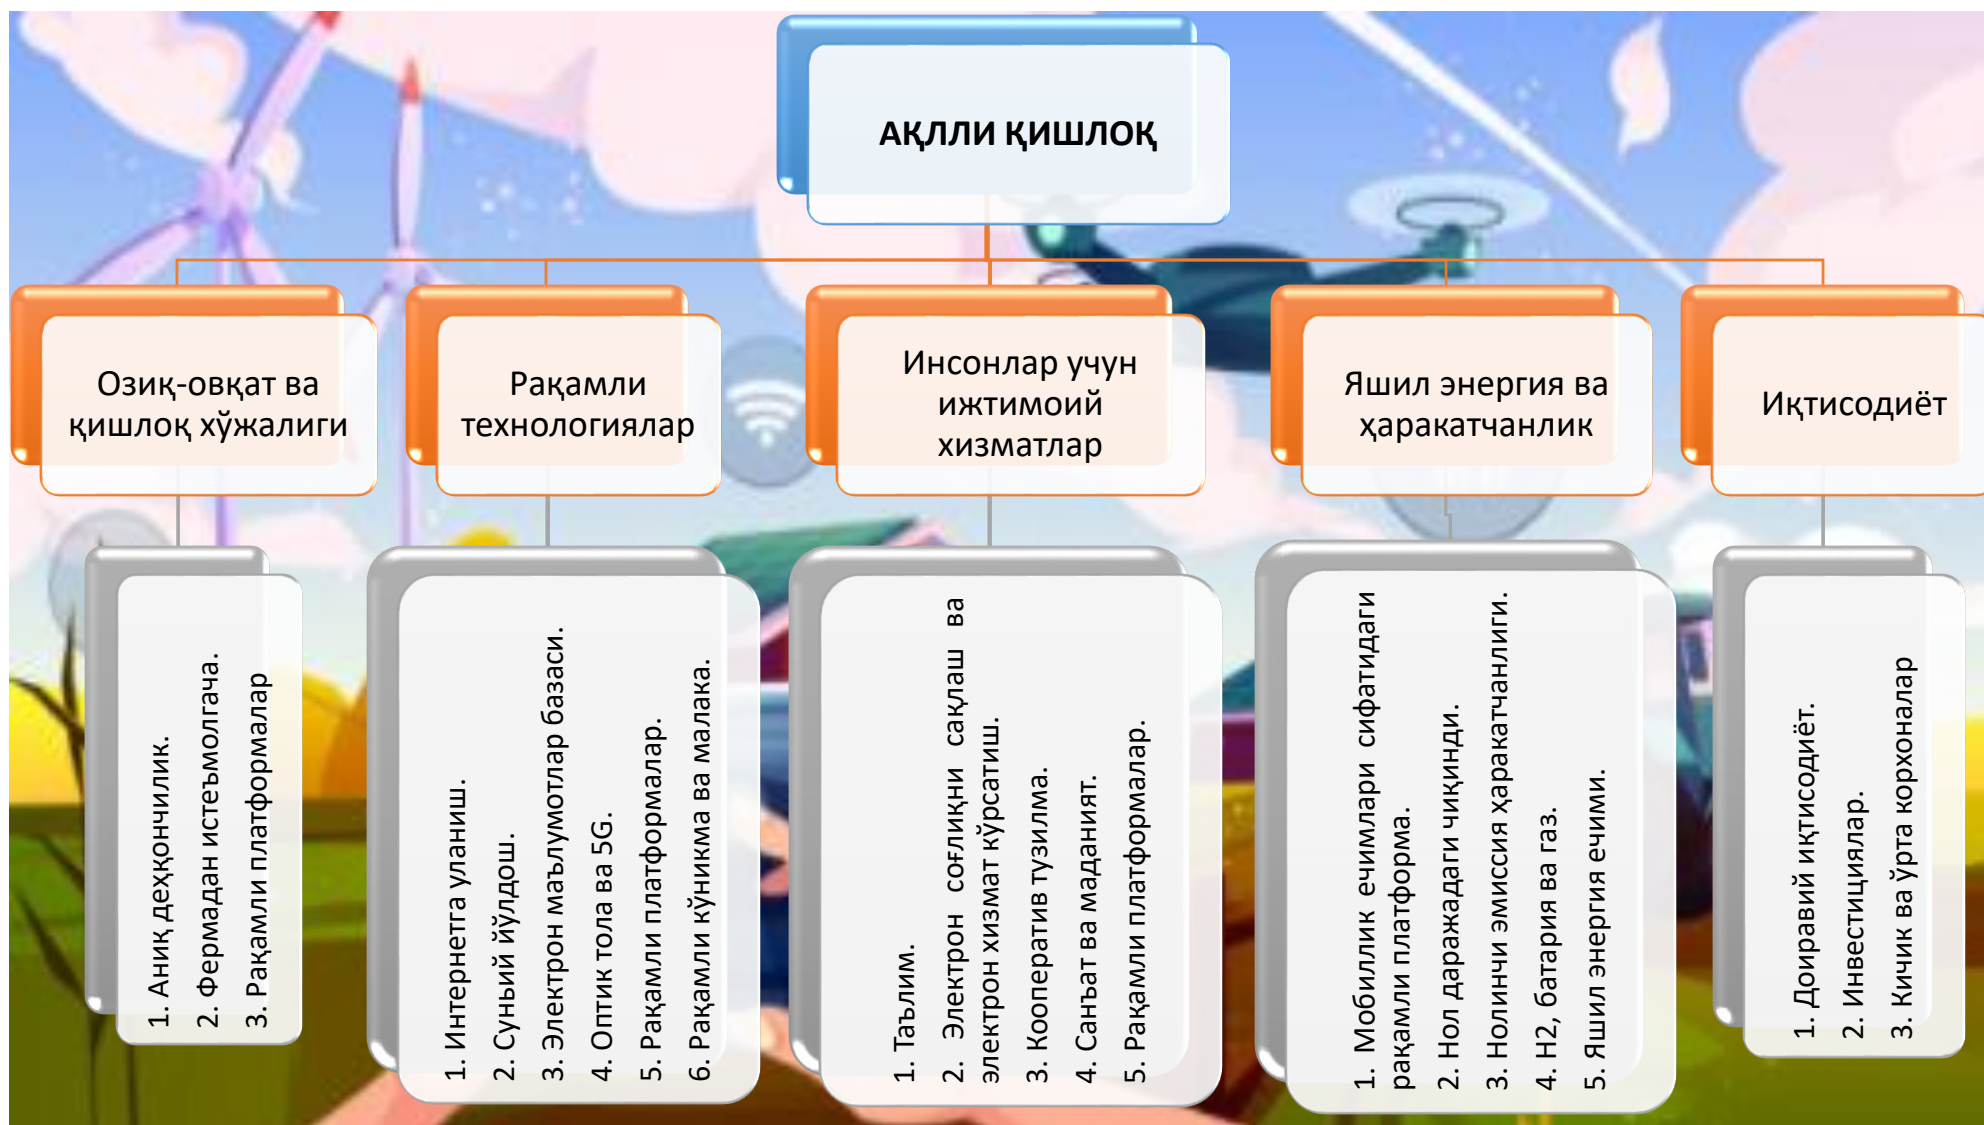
АҚЛЛИ ҚИШЛОҚ

Озиқ-овқат ва қишлоқ хўжалиги

1. Аниқ деҳқончилик.
2. Фермадан истеъмолгача.
3. Рақамли платформалар

Рақамли технологиялар

1. Интернетга уланиш.
2. Сунъий йўлдош.
3. Электрон маълумотлар базаси.
4. Оптик тола ва 5G.
5. Рақамли платформалар.
6. Рақамли кўникма ва малака.

Инсонлар учун ижтимоий хизматлар

1. Таълим.
2. Электрон соғлиқни сақлаш ва электрон хизмат кўрсатиш.
3. Кооператив тузилма.
4. Санъат ва маданият.
5. Рақамли платформалар.

Яшил энергия ва ҳаракатчанлик

1. Мобиллик ечимлари сифатидаги рақамли платформа.
2. Нол даражадаги чиқинди.
3. Нолинчи эмиссия ҳаракатчанлиги.
4. H2, батария ва газ.
5. Яшил энергия ечими.

Иқтисодиёт

1. Доиравий иқтисодиёт.
2. Инвестициялар.
3. Кичик ва ўрта корхоналар